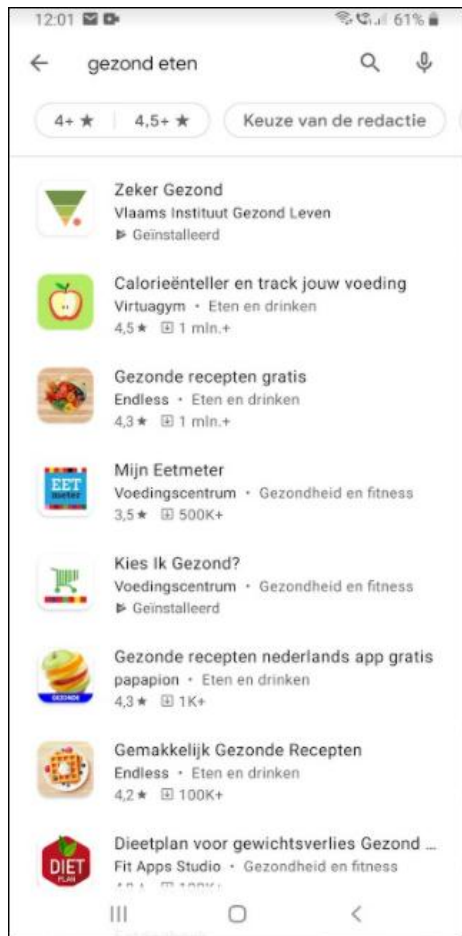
12:01 61%

gezond eten

4+ ★ | 4,5+ ★ | Keuze van de redactie

Zeker Gezond
Vlaams Instituut Gezond Leven
Geïnstalleerd

Calorieënteller en track jouw voeding
Virtuagym • Eten en drinken
4,5 ★ 1 mln.+

Gezonde recepten gratis
Endless • Eten en drinken
4,3 ★ 1 mln.+

EET meter
Mijn Eetmeter
Voedingscentrum • Gezondheid en fitness
3,5 ★ 500K+

Kies Ik Gezond?
Voedingscentrum • Gezondheid en fitness
Geïnstalleerd

GEZONDE
Gezonde recepten nederlands app gratis
papapion • Eten en drinken
4,3 ★ 1K+

Gemakkelijk Gezonde Recepten
Endless • Eten en drinken
4,2 ★ 100K+

DIET PLAN
Dieetplan voor gewichtsverlies Gezond ...
Fit Apps Studio • Gezondheid en fitness
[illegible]